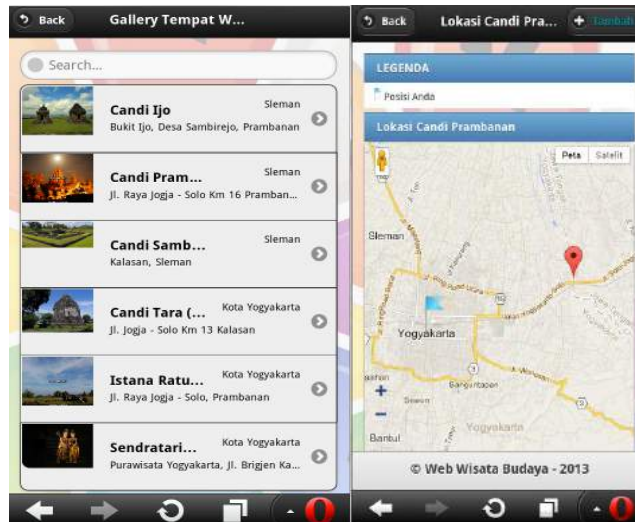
Back Gallery Tempat W...

Search...

Candi Ijo Sleman
Bukit Ijo, Desa Sambirejo, Prambanan

Candi Pram... Sleman
Jl. Raya Jogja - Solo Km 16 Pramban...

Candi Samb... Sleman
Kalasan, Sleman

Candi Tara (... Kota Yogyakarta
Jl. Jogja - Solo Km 13 Kalasan

Istana Ratu... Kota Yogyakarta
Jl. Raya Jogja - Solo, Prambanan

Sendratari... Kota Yogyakarta
Purawisata Yogyakarta, Jl. Brigjen Ka...

Back Lokasi Candi Pra... + Tambah

LEGENDA

Posisi Anda

Lokasi Candi Prambanan

Peta Satelit

Sleman

Yogyakarta

+
−

Bantul

Yogyakarta

© Web Wisata Budaya - 2013